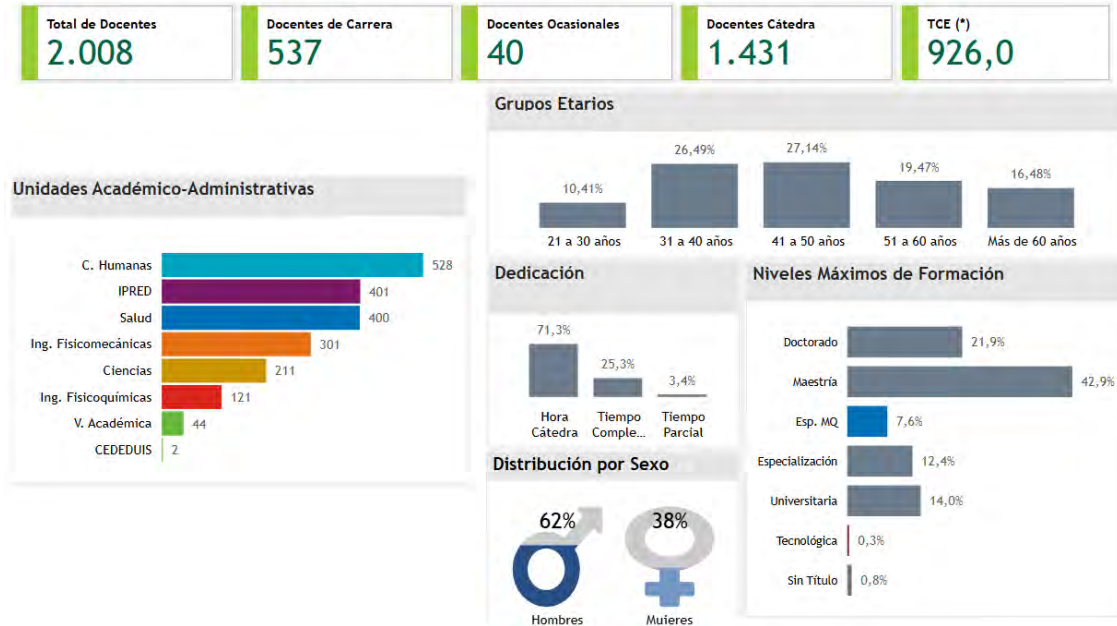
Total de Docentes
2.008

Docentes de Carrera
537

Docentes Ocasionales
40

Docentes Cátedra
1.431

TCE (*)
926,0

Grupos Etarios

| 21 a 30 años | 31 a 40 años | 41 a 50 años | 51 a 60 años | Más de 60 años |
|---|---|---|---|---|
| 10,41% | 26,49% | 27,14% | 19,47% | 16,48% |

Unidades Académico-Administrativas

| Unidad | Docentes |
|---|---|
| C. Humanas | 528 |
| IPRED | 401 |
| Salud | 400 |
| Ing. Fisicomecánicas | 301 |
| Ciencias | 211 |
| Ing. Fisicoquímicas | 121 |
| V. Académica | 44 |
| CEDEDUIS | 2 |

Dedicación

| Hora Cátedra | Tiempo Comple... | Tiempo Parcial |
|---|---|---|
| 71,3% | 25,3% | 3,4% |

Niveles Máximos de Formación

| Nivel | Porcentaje |
|---|---|
| Doctorado | 21,9% |
| Maestría | 42,9% |
| Esp. MQ | 7,6% |
| Especialización | 12,4% |
| Universitaria | 14,0% |
| Tecnológica | 0,3% |
| Sin Título | 0,8% |

Distribución por Sexo

62%
Hombres

38%
Mujeres